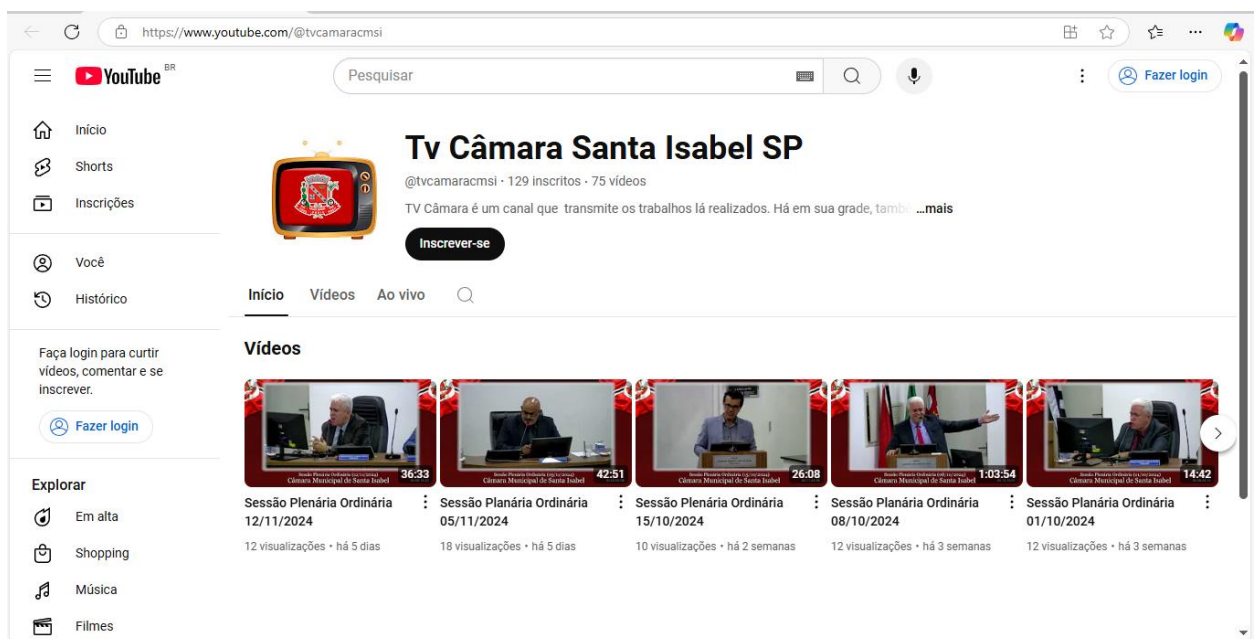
https://www.youtube.com/@tvcamaracmsi

YouTube BR

Pesquisar

Fazer login

Início
Shorts
Inscrições

Você
Histórico

Faça login para curtir vídeos, comentar e se inscrever.

Fazer login

Explorar
Em alta
Shopping
Música
Filmes

Tv Câmara Santa Isabel SP

@tvcamaracmsi · 129 inscritos · 75 vídeos

TV Câmara é um canal que transmite os trabalhos lá realizados. Há em sua grade, tamb ...mais

Inscrever-se

Início Vídeos Ao vivo

Vídeos

36:33
Sessão Planária Ordinária 12/11/2024
12 visualizações • há 5 dias

42:51
Sessão Planária Ordinária 05/11/2024
18 visualizações • há 5 dias

26:08
Sessão Planária Ordinária 15/10/2024
10 visualizações • há 2 semanas

1:03:54
Sessão Planária Ordinária 08/10/2024
12 visualizações • há 3 semanas

14:42
Sessão Planária Ordinária 01/10/2024
12 visualizações • há 3 semanas